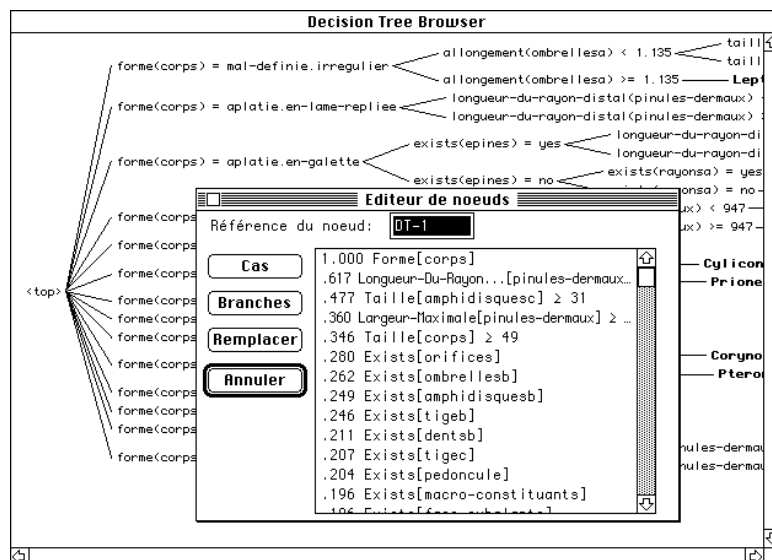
Decision Tree Browser

<top>

forme(corps) = mal-definie.irregulier

allongement(ombrellesa) < 1.135

taill

taill

allongement(ombrellesa) >= 1.135

Lept

forme(corps) = aplatie.en-lame-repliee

longueur-du-rayon-distal(pinules-dermaux)

longueur-du-rayon-distal(pinules-dermaux)

forme(corps) = aplatie.en-galette

exists(epines) = yes

longueur-du-rayon-di

longueur-du-rayon-di

exists(epines) = no

exists(rayonsa) = yes

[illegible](rayonsa) = no

forme(corps

forme(corps

forme(corps

forme(corps

forme(corps

forme(corps

forme(corps

forme(corps

forme(corps

forme(corps

forme(corps

ux) < 947

ux) >= 947

Cylicon

Prione

Coryno

Pteron

nules-dermau

nules-dermau

Editeur de noeuds

Référence du noeud: DT-1

Cas

Branches

Remplacer

Annuler

1.000 Forme[corps]

.617 Longueur-Du-Rayon...[pinules-dermaux...

.477 Taille[amphidisquesc] ≥ 31

.360 Largeur-Maximale[pinules-dermaux] ≥ ...

.346 Taille[corps] ≥ 49

.280 Exists[orifices]

.262 Exists[ombrellesb]

.249 Exists[amphidisquesb]

.246 Exists[tigeb]

.211 Exists[dentsb]

.207 Exists[tigec]

.204 Exists[pedoncule]

.196 Exists[macro-constituants]

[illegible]